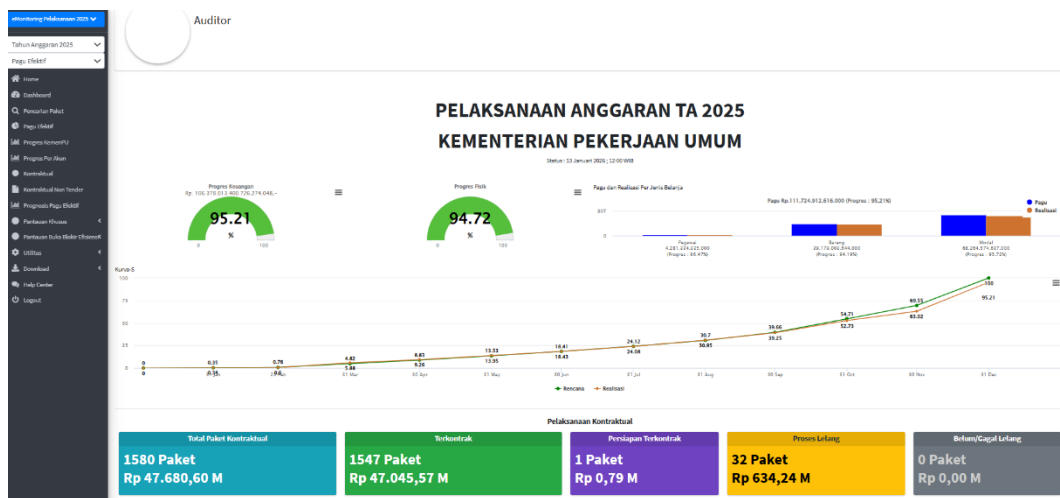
eMonitoring Pelaksanaan 2025

Tahun Anggaran 2025

Pagu Efektif

Home
Dashboard
Pencarian Paket
Pagu Efektif
Progres KemenPU
Progres Per Akun
Kontraktual
Kontraktual Non Tender
Prognosis Pagu Efektif
Pantauan Khusus
Pantauan Buku Efektif EfisiensiK
Utilitas
Download
Help Center
Logout

Auditor

PELAKSANAAN ANGGARAN TA 2025
KEMENTERIAN PEKERJAAN UMUM

Status : 13 Januari 2026 ; 12:00 WIB

Progres Keuangan
Rp. 106.378.013.400.726.274.048,-
95.21
%
0 100

Progres Fisik
94.72
%
0 100

Pagu dan Realisasi Per Jenis Belanja
Pagu Rp.111.724.912.616.000 (Progres : 95,21%)
Pagu
Realisasi
50T
0
Pegawai
4.281.334.225.000
(Progres : 95.47%)
Barang
39.178.090.344.000
(Progres : 94.19%)
Modal
68.264.574.807.000
(Progres : 95.72%)

Kurva-S
100
75
50
25
0
0 0.31 0.78 4.82 8.83 13.53 18.41 24.12 30.7 39.06 54.71 69.55 100
0 0.35 0.8 5.88 9.26 13.35 18.43 24.08 30.61 39.25 52.73 63.02 95.21
01 Mar 01 Apr 01 May 01 Jun 01 Jul 01 Aug 01 Sep 01 Oct 01 Nov 01 Dec
Rencana Realisasi

Pelaksanaan Kontraktual

Total Paket Kontraktual
1580 Paket
Rp 47.680,60 M

Terkontrak
1547 Paket
Rp 47.045,57 M

Persiapan Terkontrak
1 Paket
Rp 0,79 M

Proses Lelang
32 Paket
Rp 634,24 M

Belum/Gagal Lelang
0 Paket
Rp 0,00 M